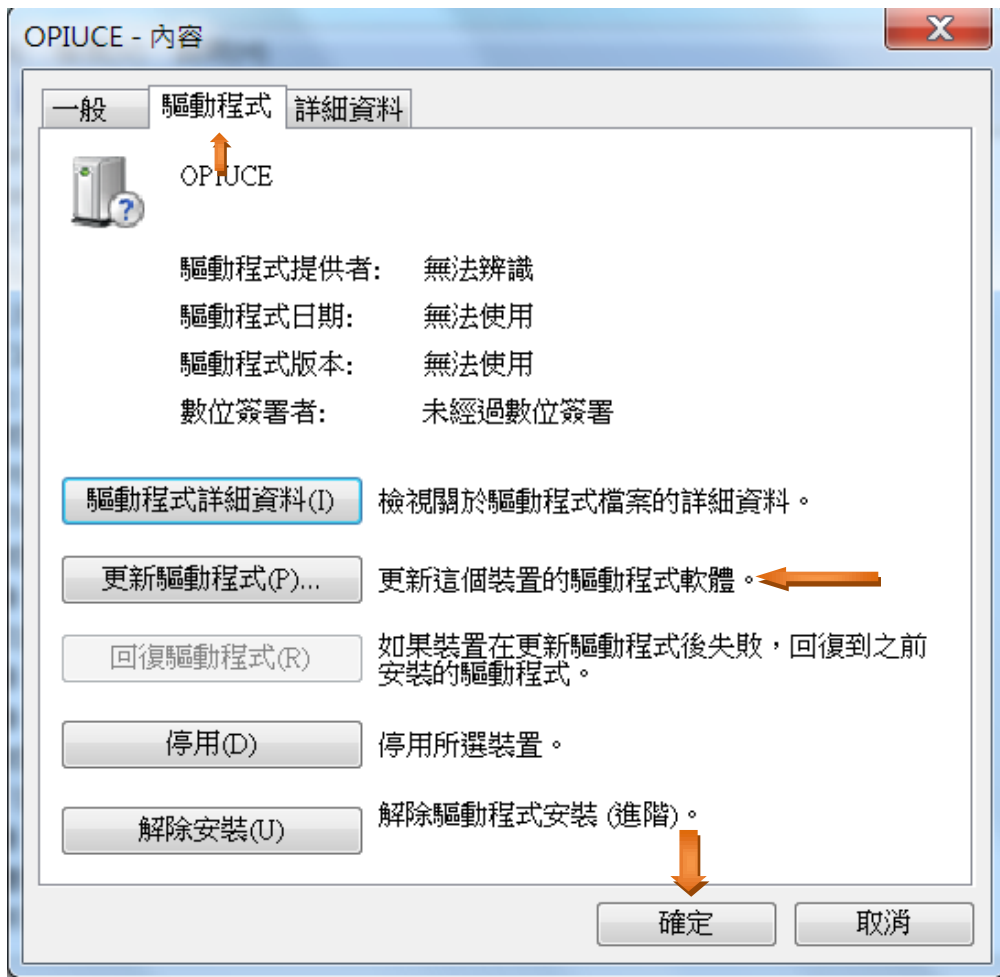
OPIUCE - 內容

一般
驅動程式
詳細資料

OPIUCE

驅動程式提供者: 無法辨識
驅動程式日期: 無法使用
驅動程式版本: 無法使用
數位簽署者: 未經過數位簽署

驅動程式詳細資料(I) 檢視關於驅動程式檔案的詳細資料。

更新驅動程式(P)... 更新這個裝置的驅動程式軟體。

回復驅動程式(R) 如果裝置在更新驅動程式後失敗，回復到之前安裝的驅動程式。

停用(D) 停用所選裝置。

解除安裝(U) 解除驅動程式安裝 (進階)。

確定
取消